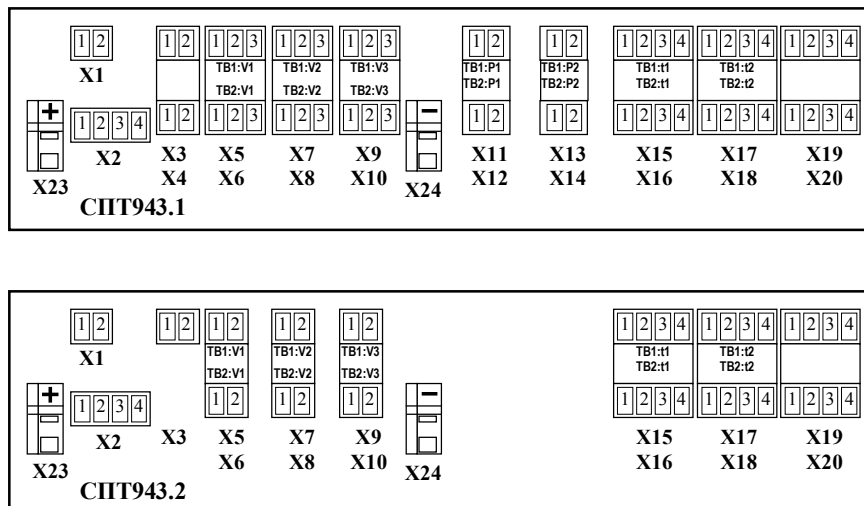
1 2
X1

+

1 2 3 4
X2

X23

1 2

1 2
X3
X4

1 2 3
TB1:V1
TB2:V1
1 2 3
X5
X6

1 2 3
TB1:V2
TB2:V2
1 2 3
X7
X8

1 2 3
TB1:V3
TB2:V3
1 2 3
X9
X10

−
X24

1 2
TB1:P1
TB2:P1
1 2
X11
X12

1 2
TB1:P2
TB2:P2
1 2
X13
X14

1 2 3 4
TB1:t1
TB2:t1
1 2 3 4
X15
X16

1 2 3 4
TB1:t2
TB2:t2
1 2 3 4
X17
X18

1 2 3 4
1 2 3 4
X19
X20

СПТ943.1

1 2
X1

+

1 2 3 4
X2

X23

1 2
X3

1 2
TB1:V1
TB2:V1
1 2
X5
X6

1 2
TB1:V2
TB2:V2
1 2
X7
X8

1 2
TB1:V3
TB2:V3
1 2
X9
X10

−
X24

1 2 3 4
TB1:t1
TB2:t1
1 2 3 4
X15
X16

1 2 3 4
TB1:t2
TB2:t2
1 2 3 4
X17
X18

1 2 3 4
1 2 3 4
X19
X20

СПТ943.2